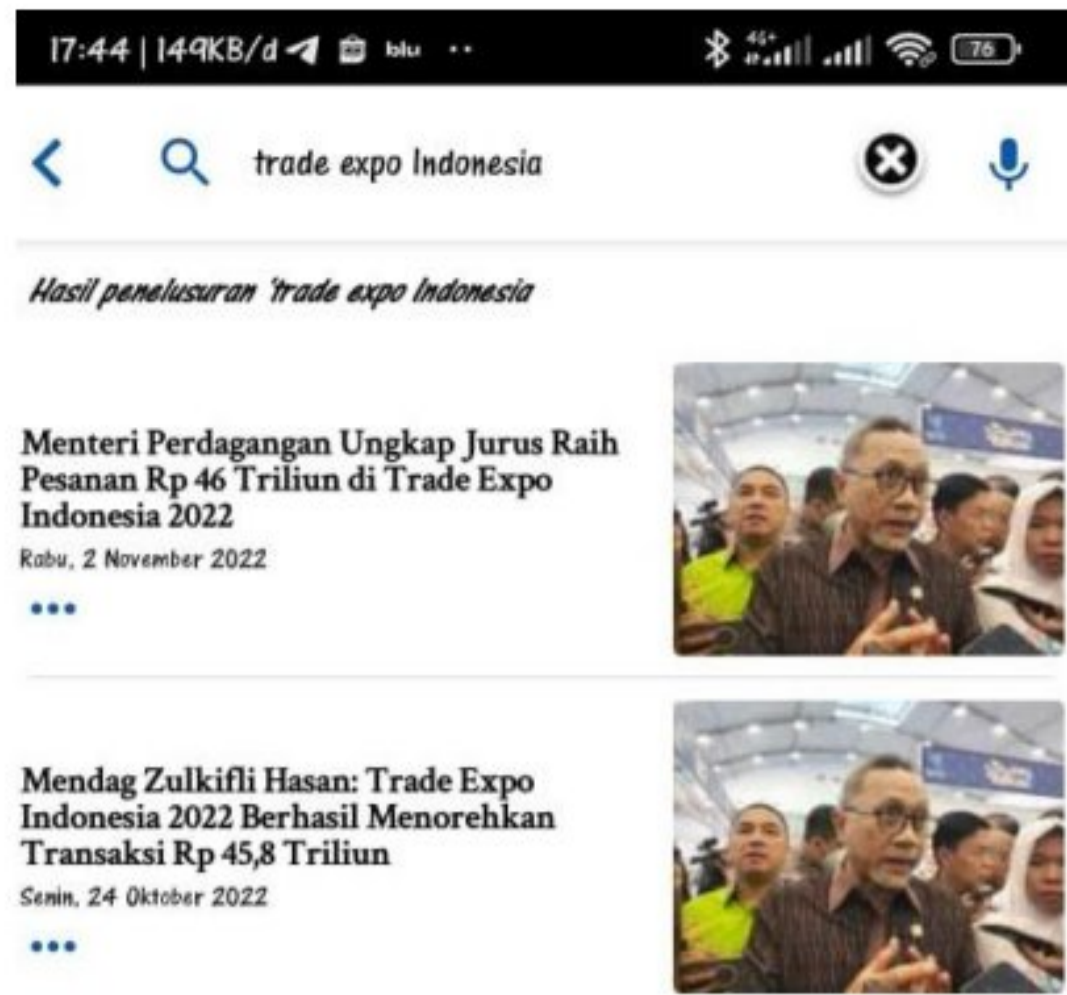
17:44 | 149KB/d blu ··

76

trade expo Indonesia

Hasil penelusuran 'trade expo Indonesia

Menteri Perdagangan Ungkap Jurus Raih Pesanan Rp 46 Triliun di Trade Expo Indonesia 2022

Rabu, 2 November 2022

•••

Mendag Zulkifli Hasan: Trade Expo Indonesia 2022 Berhasil Menorehkan Transaksi Rp 45,8 Triliun

Senin, 24 Oktober 2022

•••